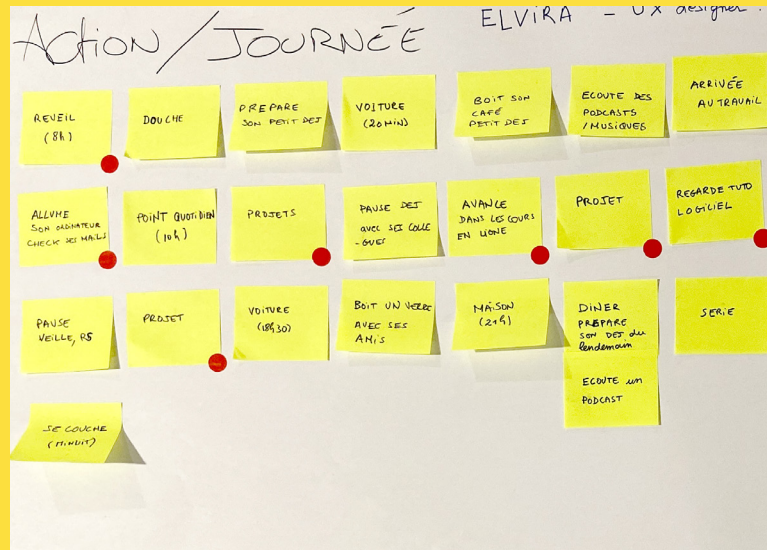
Action / JOURNÉE

ELVIRA - UX designer

REVEIL (8h)

DOUCHE

PREPARE SON PETIT DEJ

VOITURE (20 MIN)

BOIT SON CAFE PETIT DEJ

ECOUTE DES PODCASTS / MUSIQUES

ARRIVÉE AU TRAVAIL

ALLUME SON ORDINATEUR CHECK SES MAILS

POINT QUOTIDIEN (10h)

PROJETS

PAUSE DEJ AVEC SES COLLEGUES

AVANCE DANS LES COURS EN LIGNE

PROJET

REGARDE TUTO LOGICIEL

PAUSE VEILLE, RS

PROJET

VOITURE (18h30)

BOIT UN VERRE AVEC SES AMIS

MAISON (21h)

DINER PREPARE SON DEJ du lendemain

SERIE

ECOUTE un PODCAST

SE COUCHE (MINUIT)